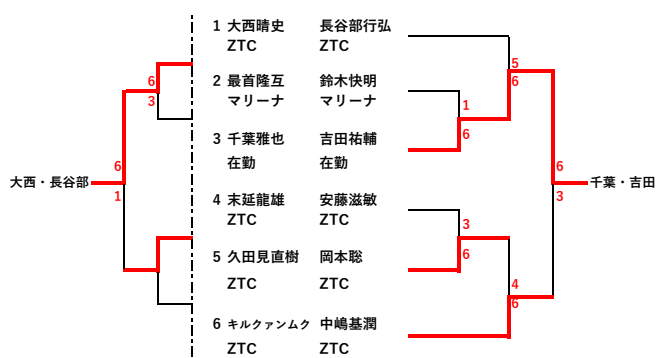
1 大西晴史 ZTC
長谷部行弘 ZTC

2 最首隆亙 マリーナ
鈴木快明 マリーナ

3 千葉雅也 在勤
吉田祐輔 在勤

4 末延龍雄 ZTC
安藤滋敏 ZTC

5 久田見直樹 ZTC
岡本聡 ZTC

6 キルクァンムク ZTC
中嶋基潤 ZTC

6
3
6
1
大西・長谷部

5
6
1
6
6
3
千葉・吉田
3
6
4
6